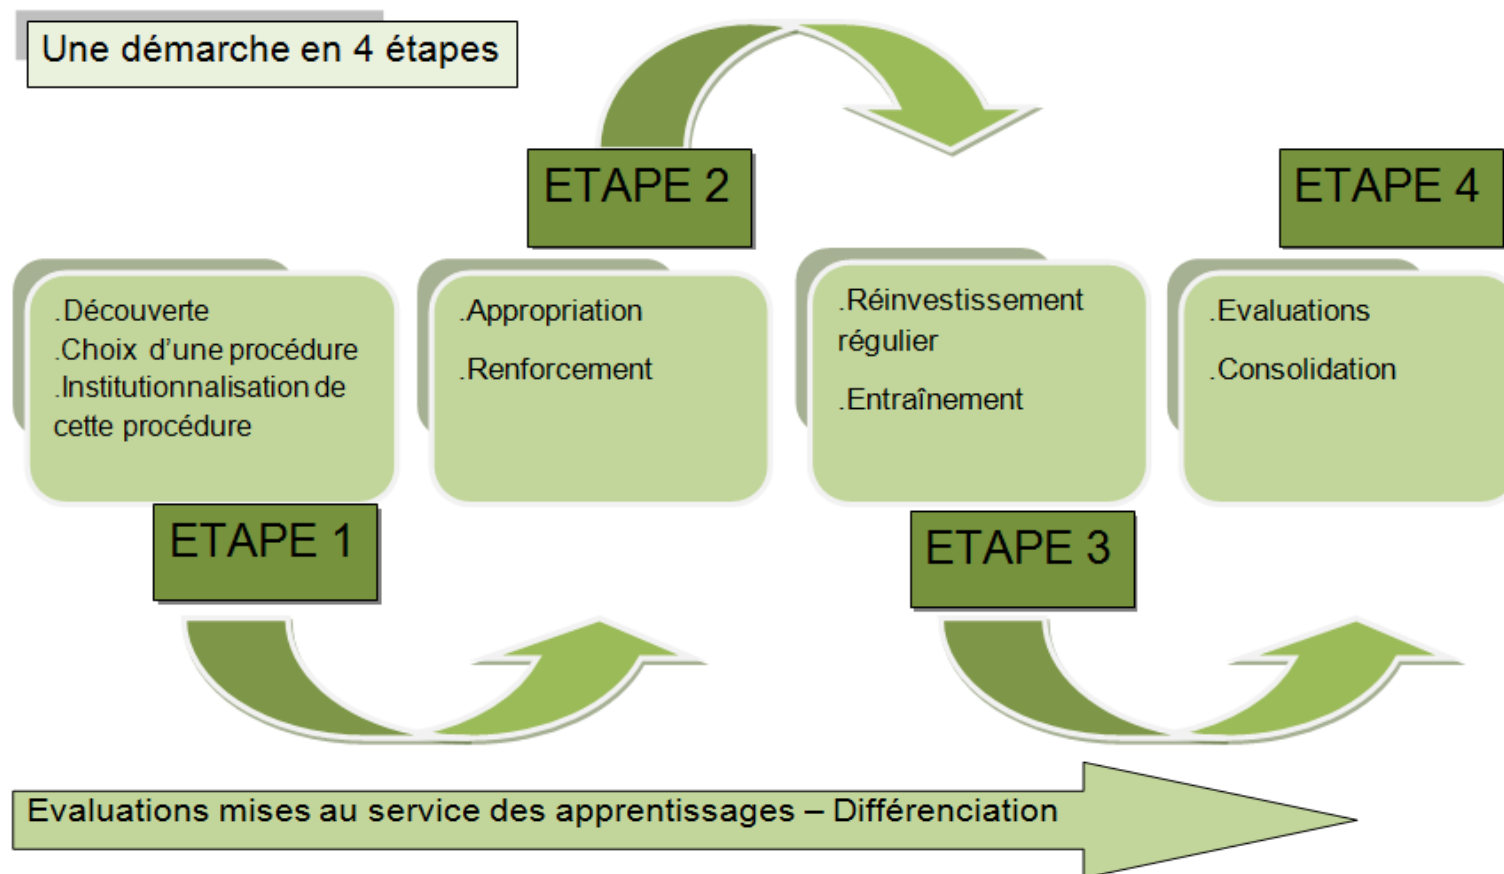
Une démarche en 4 étapes

ETAPE 2

ETAPE 4

.Découverte
.Choix d'une procédure
.Institutionnalisation de cette procédure

.Appropriation

.Renforcement

.Réinvestissement régulier

.Entraînement

.Evaluations

.Consolidation

ETAPE 1

ETAPE 3

Evaluations mises au service des apprentissages – Différenciation